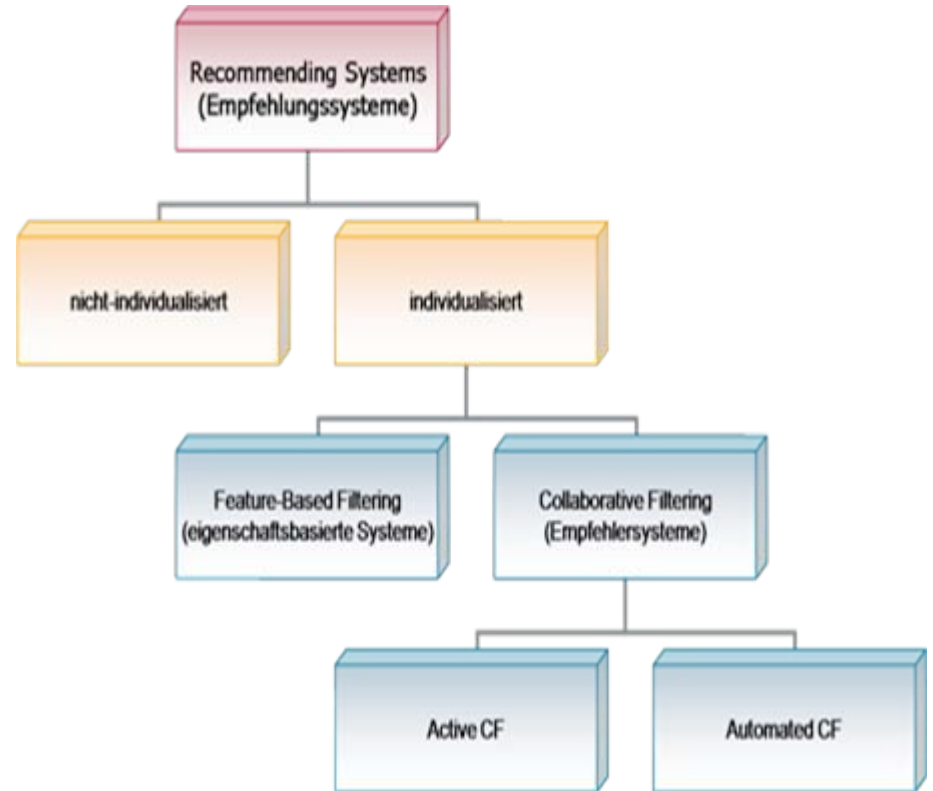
Recommending Systems (Empfehlungssysteme)

nicht-individualisiert

individualisiert

Feature-Based Filtering (eigenschaftsbasierte Systeme)

Collaborative Filtering (Empfehlersysteme)

Active CF

Automated CF